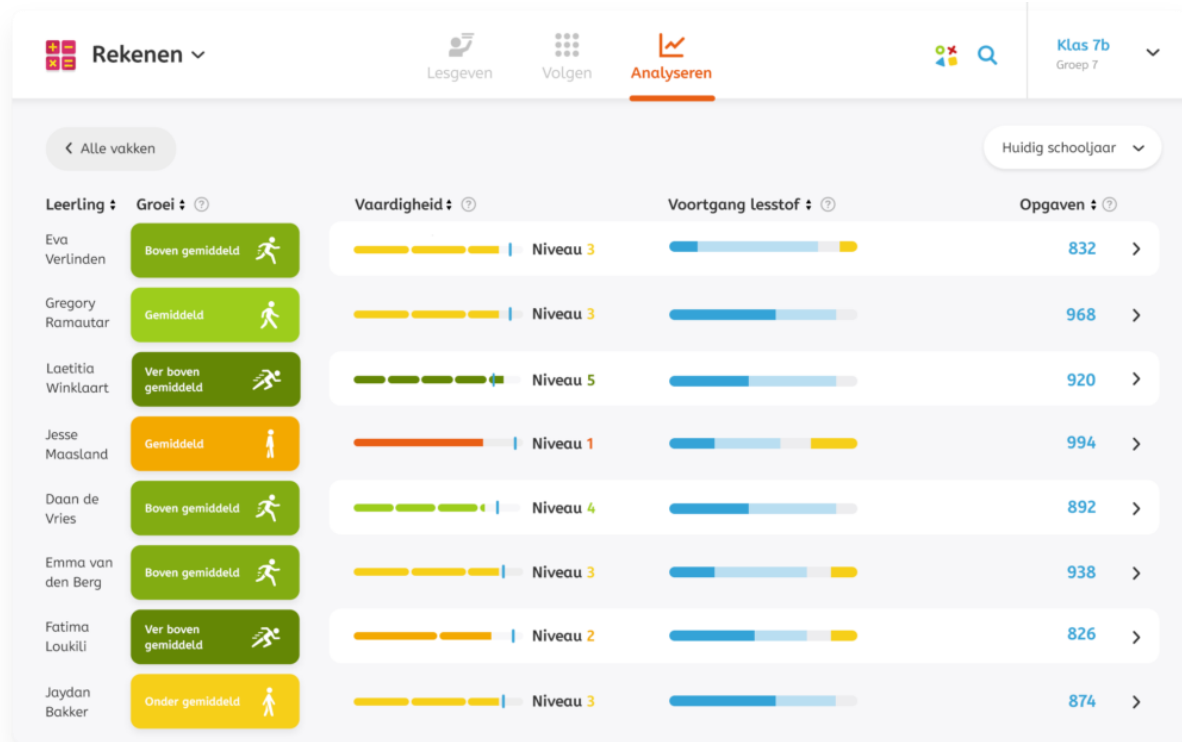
Rekenen

Lesgeven Volgen Analyseren

Klas 7b
Groep 7

Alle vakken

Huidig schooljaar

| Leerling | Groei | Vaardigheid | Voortgang lesstof | Opgaven |
|---|---|---|---|---|
| Eva Verlinden | Boven gemiddeld | Niveau 3 | | 832 |
| Gregory Ramautar | Gemiddeld | Niveau 3 | | 968 |
| Laetitia Winklaart | Ver boven gemiddeld | Niveau 5 | | 920 |
| Jesse Maasland | Gemiddeld | Niveau 1 | | 994 |
| Daan de Vries | Boven gemiddeld | Niveau 4 | | 892 |
| Emma van den Berg | Boven gemiddeld | Niveau 3 | | 938 |
| Fatima Loukili | Ver boven gemiddeld | Niveau 2 | | 826 |
| Jaydan Bakker | Onder gemiddeld | Niveau 3 | | 874 |